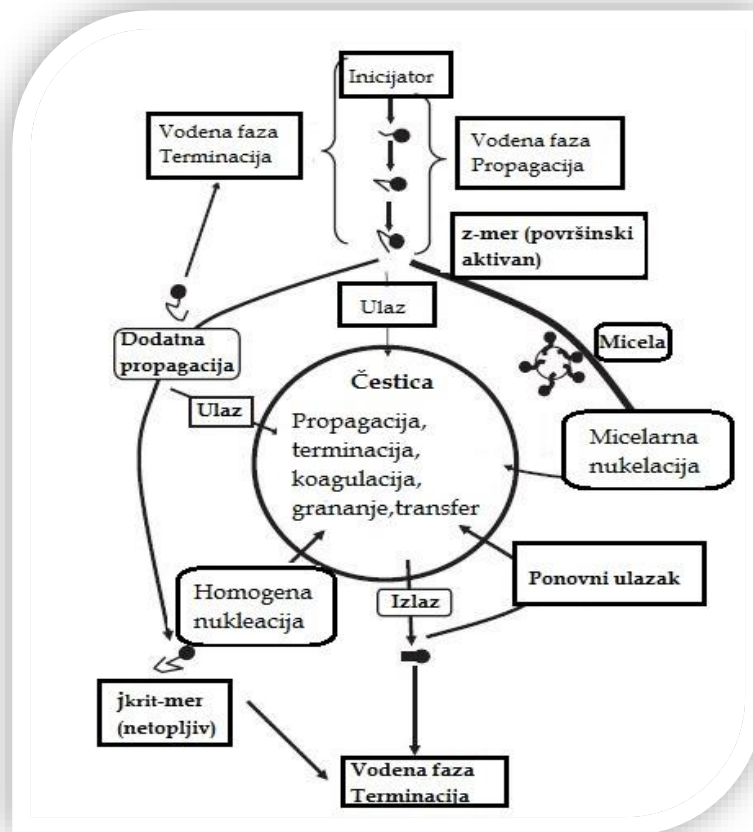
Inicijator

Vodena faza Terminacija

Vodena faza Propagacija

z-mer (površinski aktivan)

Ulaz

Micela

Dodatna propagacija

Čestica

Ulaz

Propagacija, terminacija, koagulacija, grananje, transfer

Micelarna nukelacija

Homogena nukleacija

Ponovni ulazak

Izlaz

jkrit-mer (netopljiv)

Vodena faza Terminacija